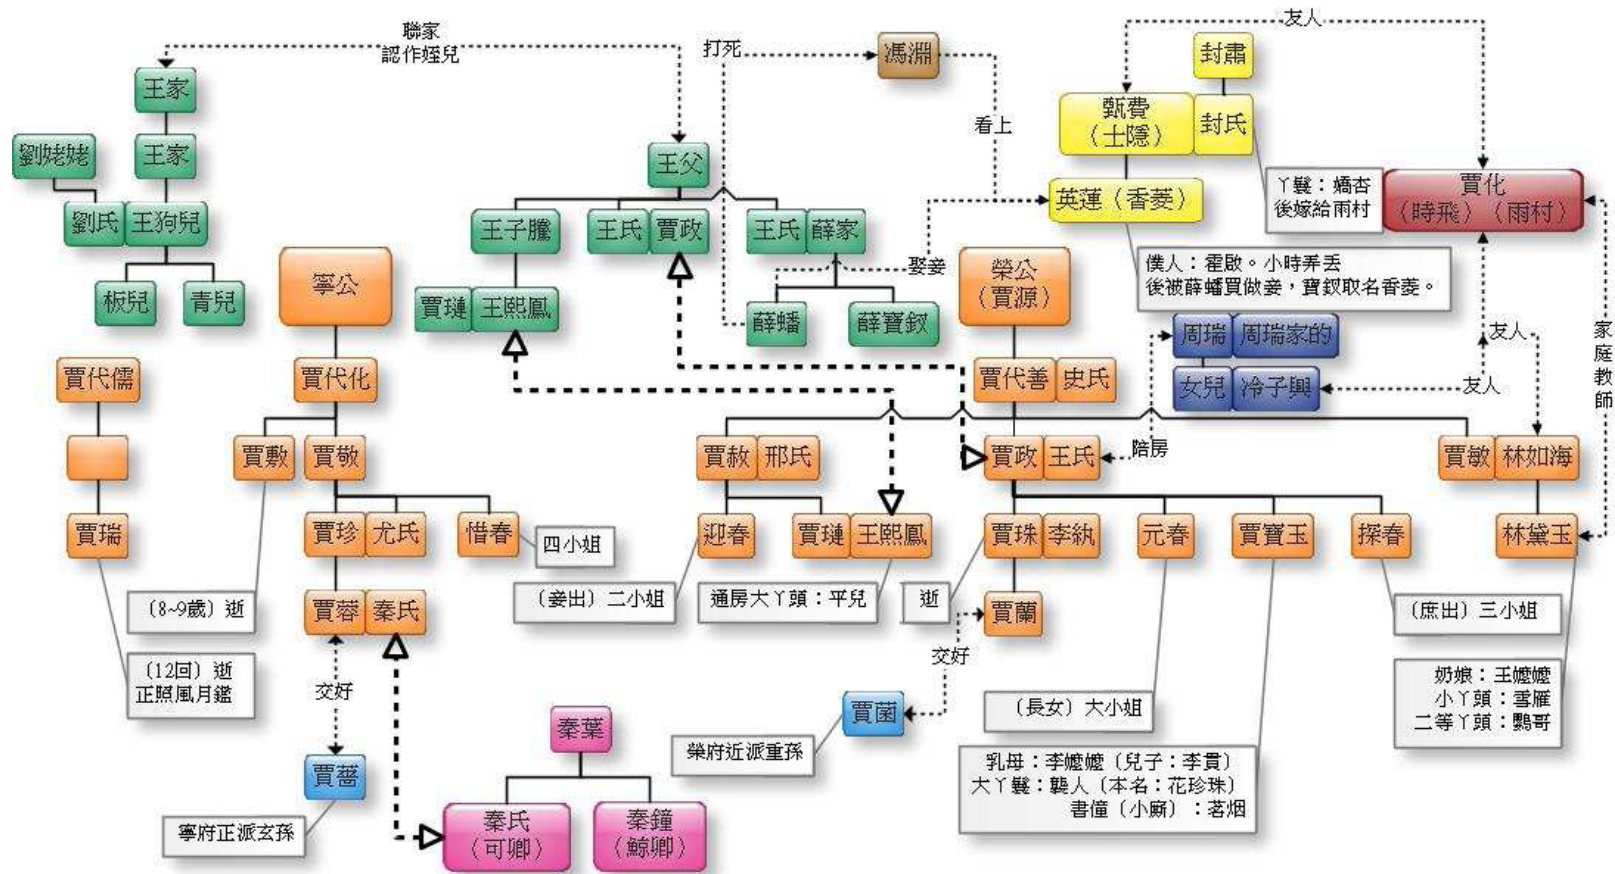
聯家
認作姪兒
王家
王家
劉姥姥
劉氏 王狗兒
板兒
青兒
打死
馮淵
看上
友人
封肅
甄費（士隱）
封氏
英蓮（香菱）
丫鬟：嬌杏
後嫁給雨村
賈化（時飛）（雨村）
王父
王子騰
王氏 賈政
王氏 薛家
娶妾
賈璉 王熙鳳
薛蟠
薛寶釵
寧公
榮公（賈源）
僕人：霍啟。小時弄丟
後被薛蟠買做妾，寶釵取名香菱。
周瑞 周瑞家的
女兒 冷子興
友人
友人
家庭教師
賈代儒
賈代化
賈代善 史氏
賈敷
賈敬
賈赦 邢氏
賈政 王氏
陪房
賈敏 林如海
賈瑞
賈珍 尤氏
惜春
四小姐
迎春
賈璉 王熙鳳
賈珠 李紈
元春
賈寶玉
探春
林黛玉
（8~9歲）逝
（妾出）二小姐
通房大丫頭：平兒
逝
賈蘭
（庶出）三小姐
賈蓉 秦氏
（12回）逝
正照風月鑑
交好
交好
奶娘：王嬤嬤
小丫頭：雪雁
二等丫頭：鸚哥
秦業
賈菌
（長女）大小姐
榮府近派重孫
乳母：李嬤嬤（兒子：李貴）
大丫鬟：襲人（本名：花珍珠）
書僮（小廝）：茗烟
賈薔
寧府正派玄孫
秦氏（可卿）
秦鐘（鯨卿）